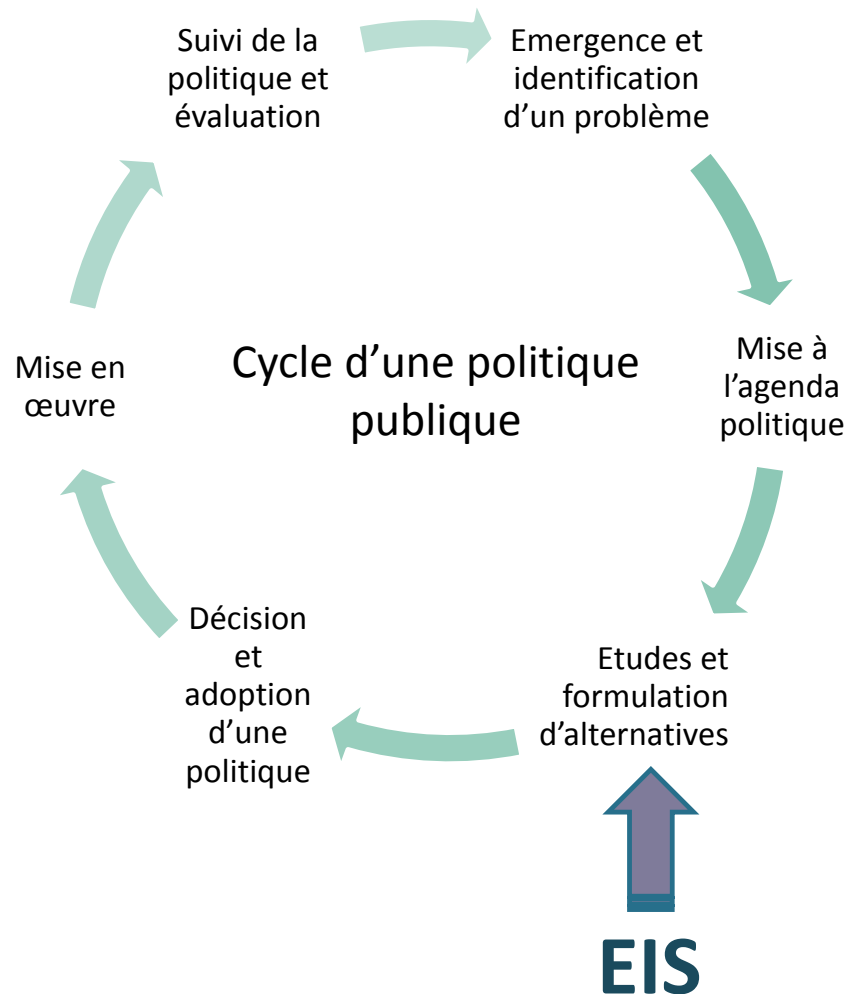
Suivi de la politique et évaluation

Emergence et identification d’un problème

Mise à l’agenda politique

Etudes et formulation d’alternatives

Décision et adoption d’une politique

Mise en œuvre

Cycle d’une politique publique

EIS